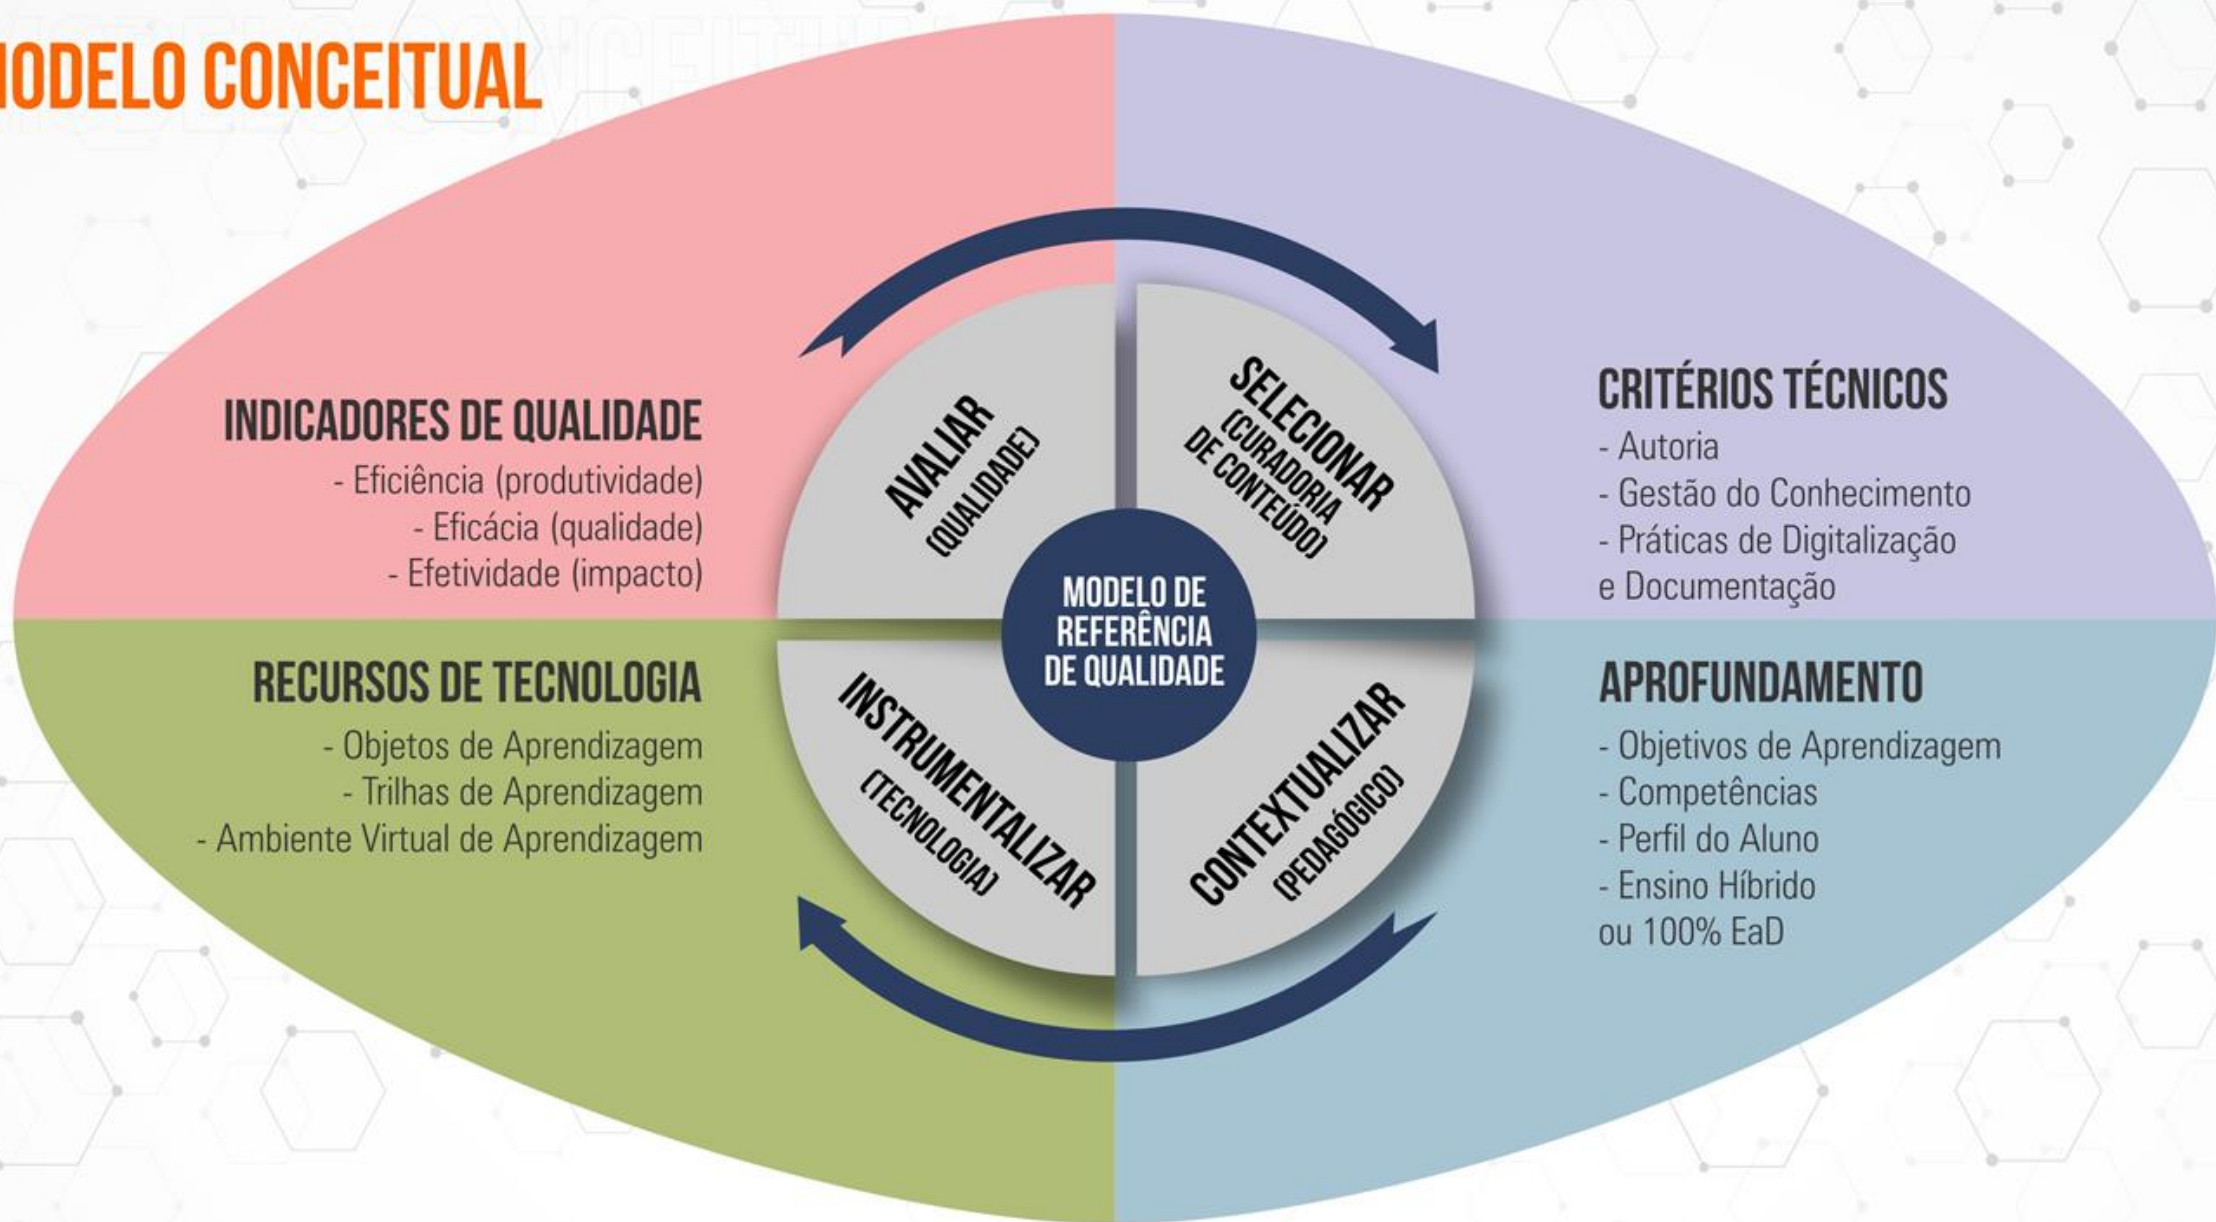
ODELO CONCEITUAL

INDICADORES DE QUALIDADE
- Eficiência (produtividade)
- Eficácia (qualidade)
- Efetividade (impacto)

AVALIAR
(QUALIDADE)

SELECIONAR
(CURADORIA DE CONTEÚDO)

CRITÉRIOS TÉCNICOS
- Autoria
- Gestão do Conhecimento
- Práticas de Digitalização e Documentação

MODELO DE REFERÊNCIA DE QUALIDADE

RECURSOS DE TECNOLOGIA
- Objetos de Aprendizagem
- Trilhas de Aprendizagem
- Ambiente Virtual de Aprendizagem

INSTRUMENTALIZAR
(TECNOLOGIA)

CONTEXTUALIZAR
(PEDAGÓGICO)

APROFUNDAMENTO
- Objetivos de Aprendizagem
- Competências
- Perfil do Aluno
- Ensino Híbrido ou 100% EaD